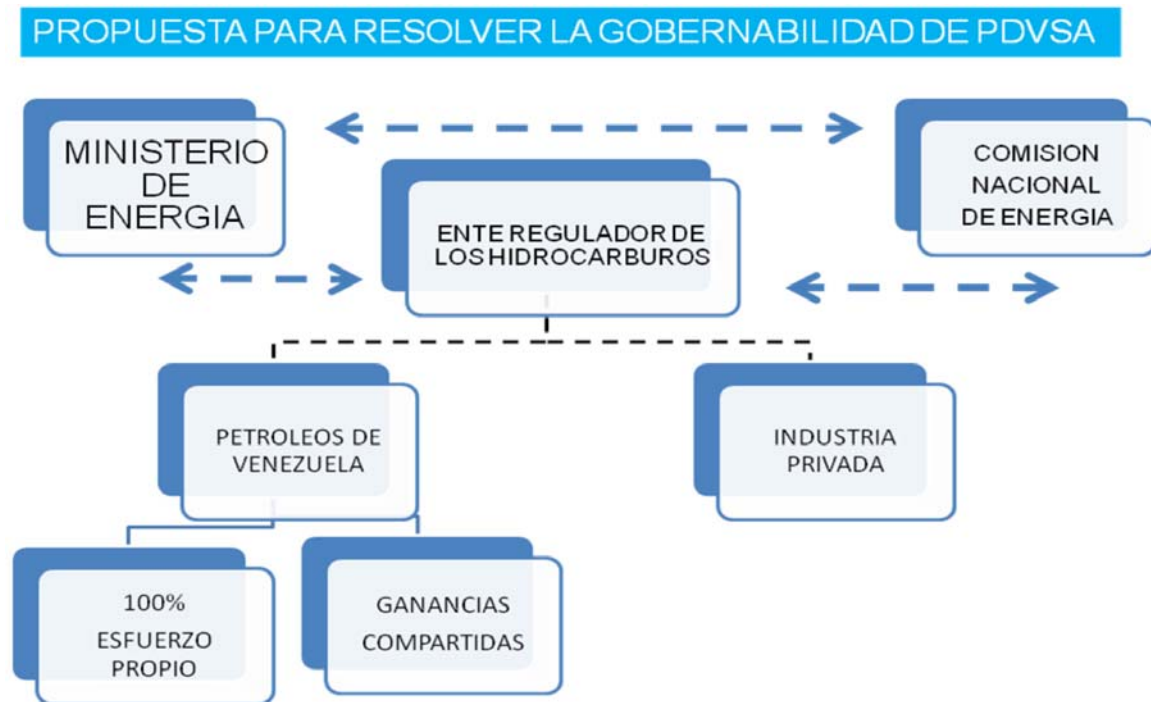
PROPUESTA PARA RESOLVER LA GOBERNABILIDAD DE PDVSA

MINISTERIO DE ENERGIA

COMISION NACIONAL DE ENERGIA

ENTE REGULADOR DE LOS HIDROCARBUROS

PETROLEOS DE VENEZUELA

INDUSTRIA PRIVADA

100% ESFUERZO PROPIO

GANANCIAS COMPARTIDAS